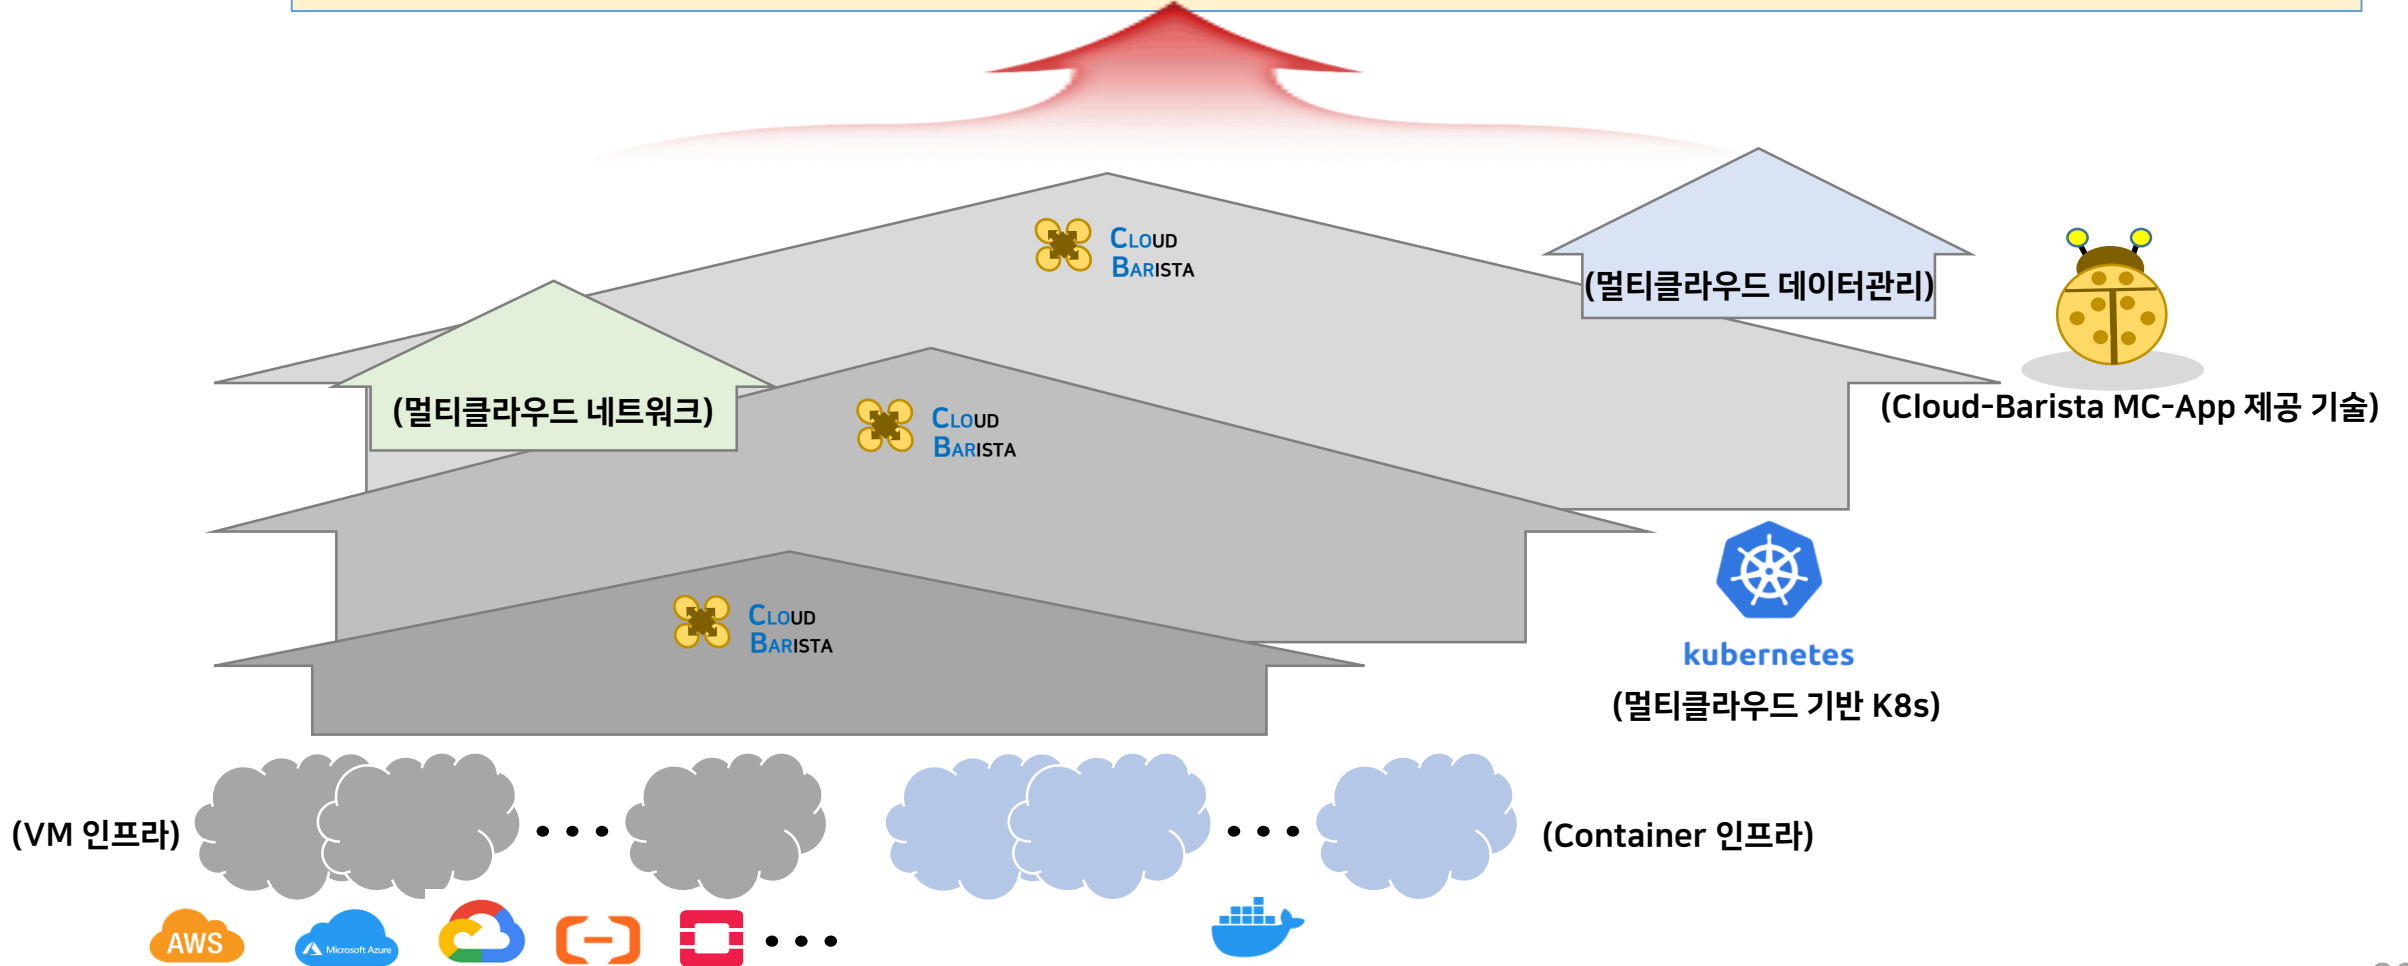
CLOUD BARISTA

(멀티클라우드 데이터관리)

(멀티클라우드 네트워크)

CLOUD BARISTA

(Cloud-Barista MC-App 제공 기술)

CLOUD BARISTA

kubernetes

(멀티클라우드 기반 K8s)

(VM 인프라)

• • •

• • •

(Container 인프라)

AWS

Microsoft Azure

• • •